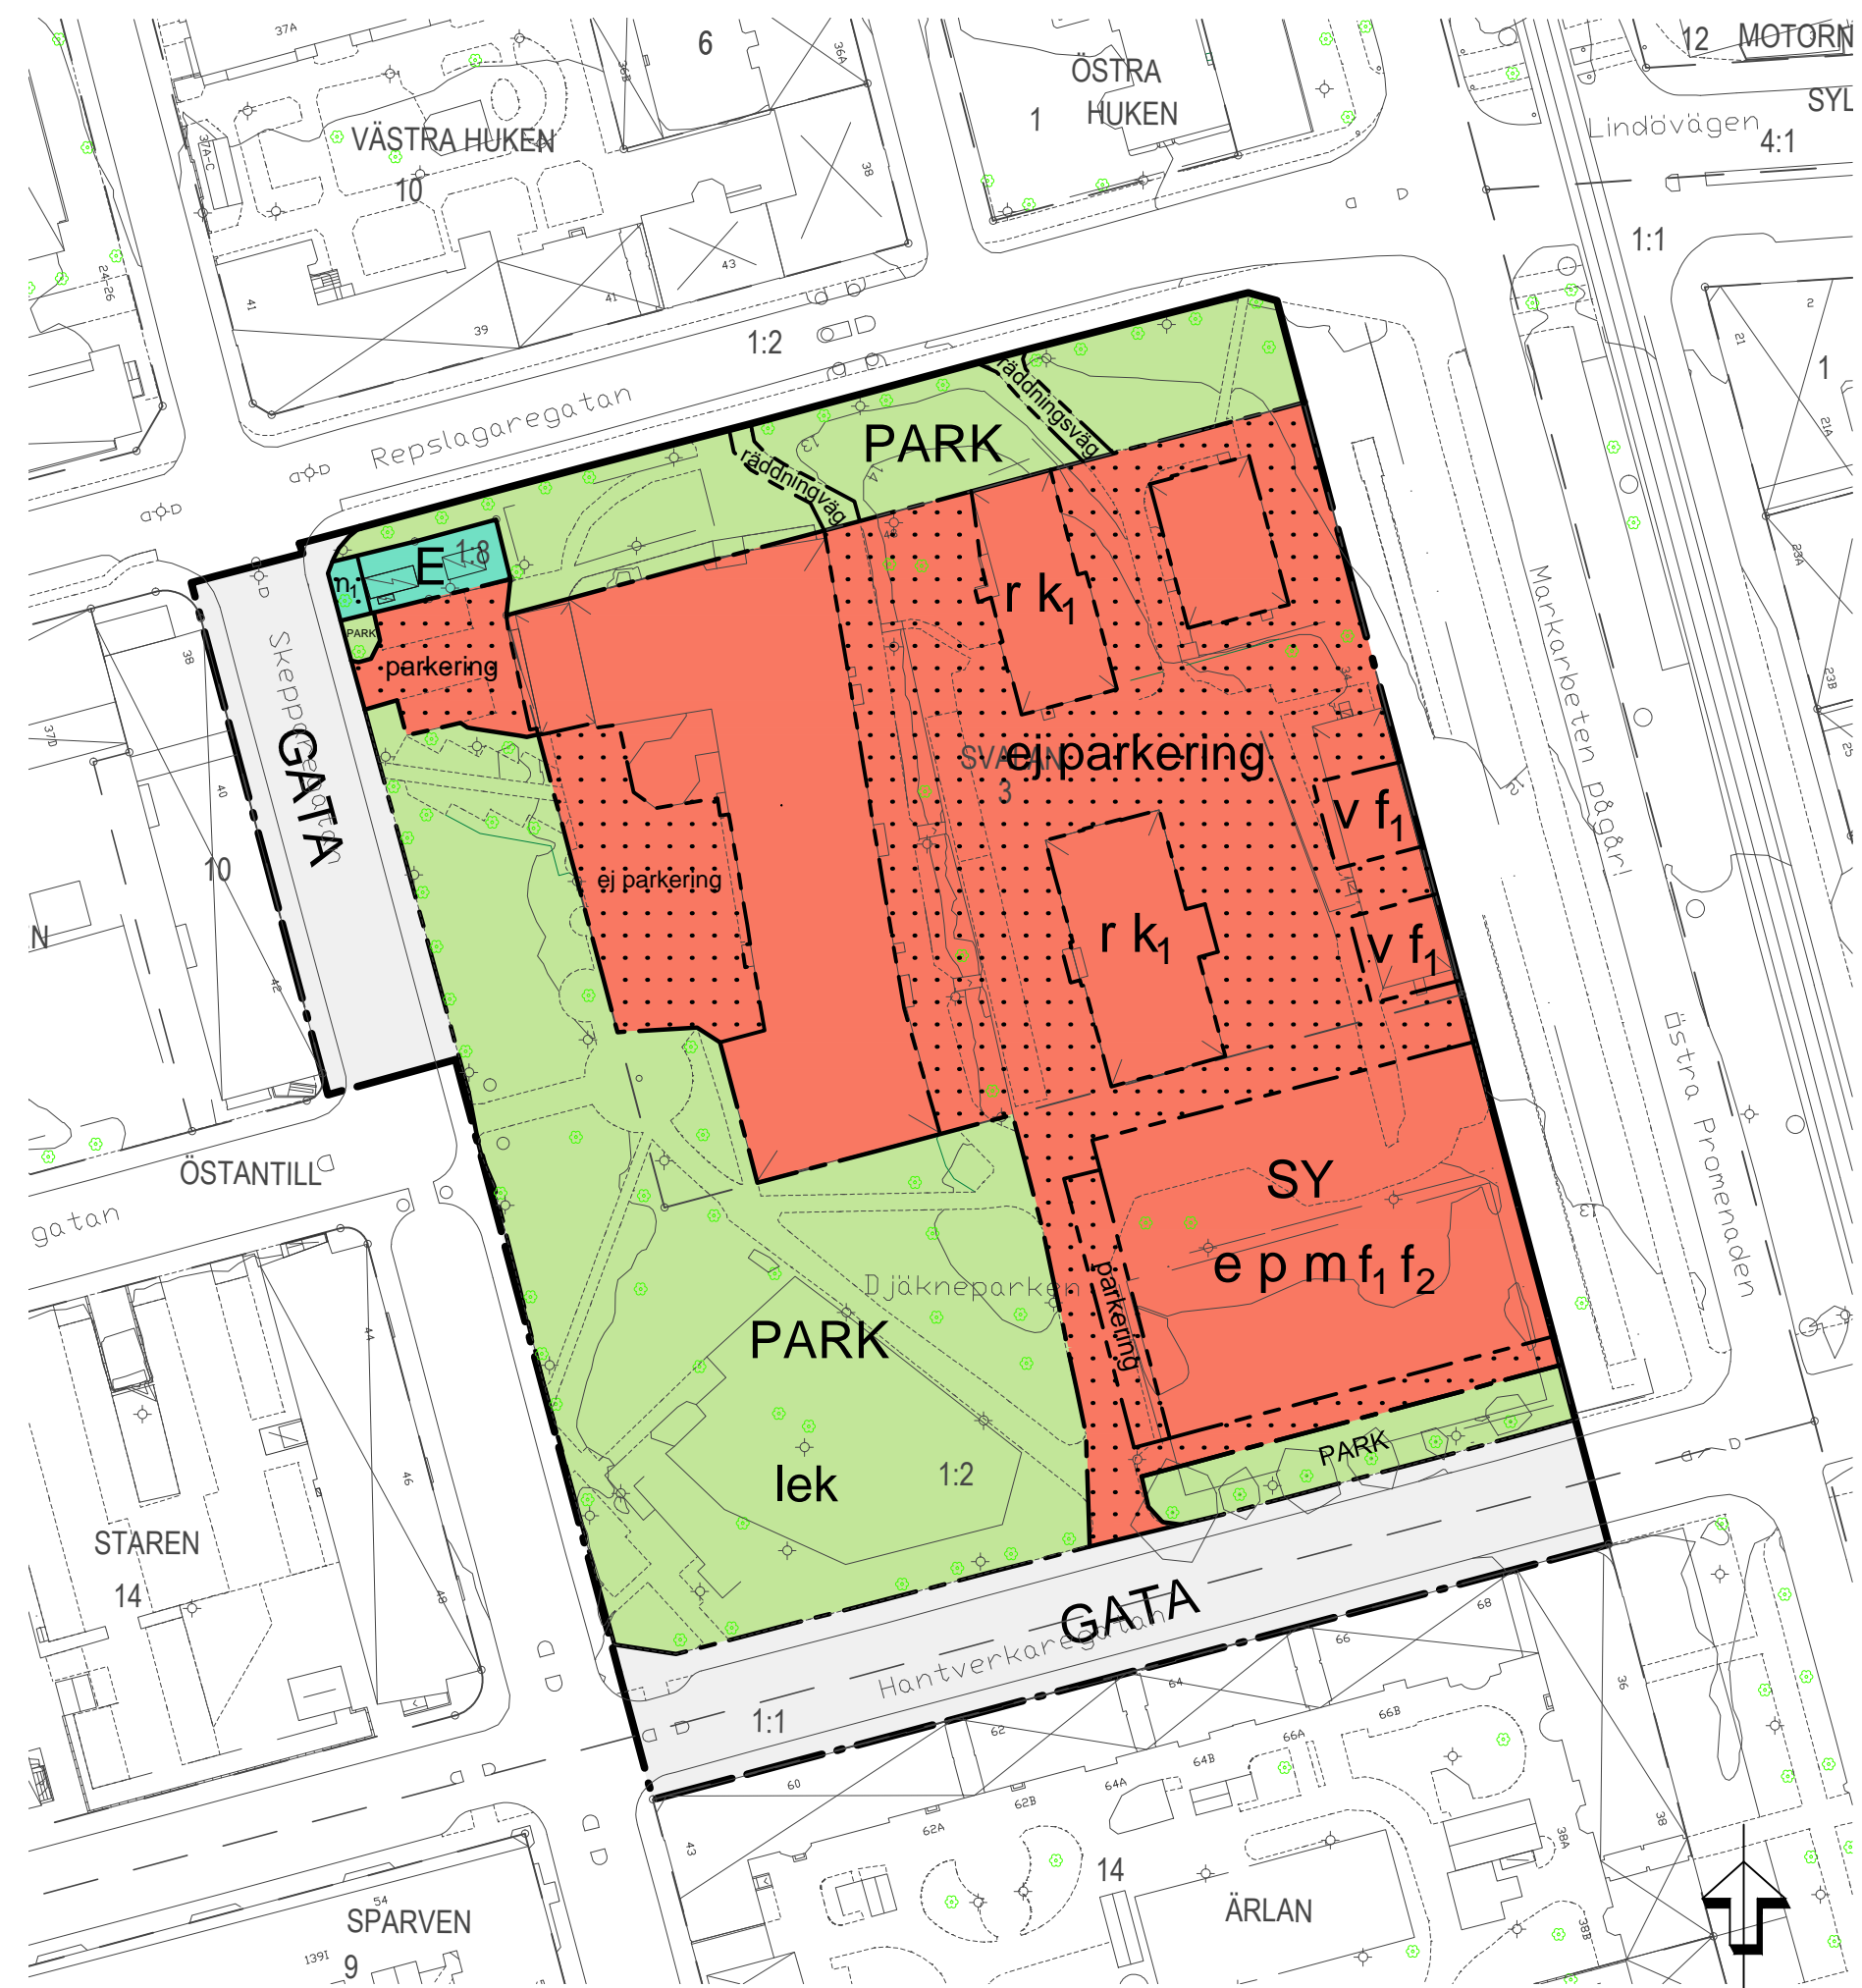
37A
6
36A
ÖSTRA
HUKEN
1
12 MOTORN
SYL
Lindövägen
4:1
VÄSTRA HUKEN
10
38
1:1
1:2
Repslagaregatan
PARK
räddningsväg
räddningsväg
E 1:8
n1
PARK
parkering
Skeppargatan
GATA
r $k_1$
ej parkering
SVANAN
3
ej parkering
v $f_1$
r $k_1$
v $f_1$
Markarbeten pågår
östra Promenaden
10
N
ÖSTANTILL
gatan
SY
e p m $f_1$ $f_2$
Djäkneparken
parkering
PARK
PARK
lek
1:2
STAREN
14
GATA
Hantverkaregatan
1:1
14
ÄRLAN
SPARVEN
9